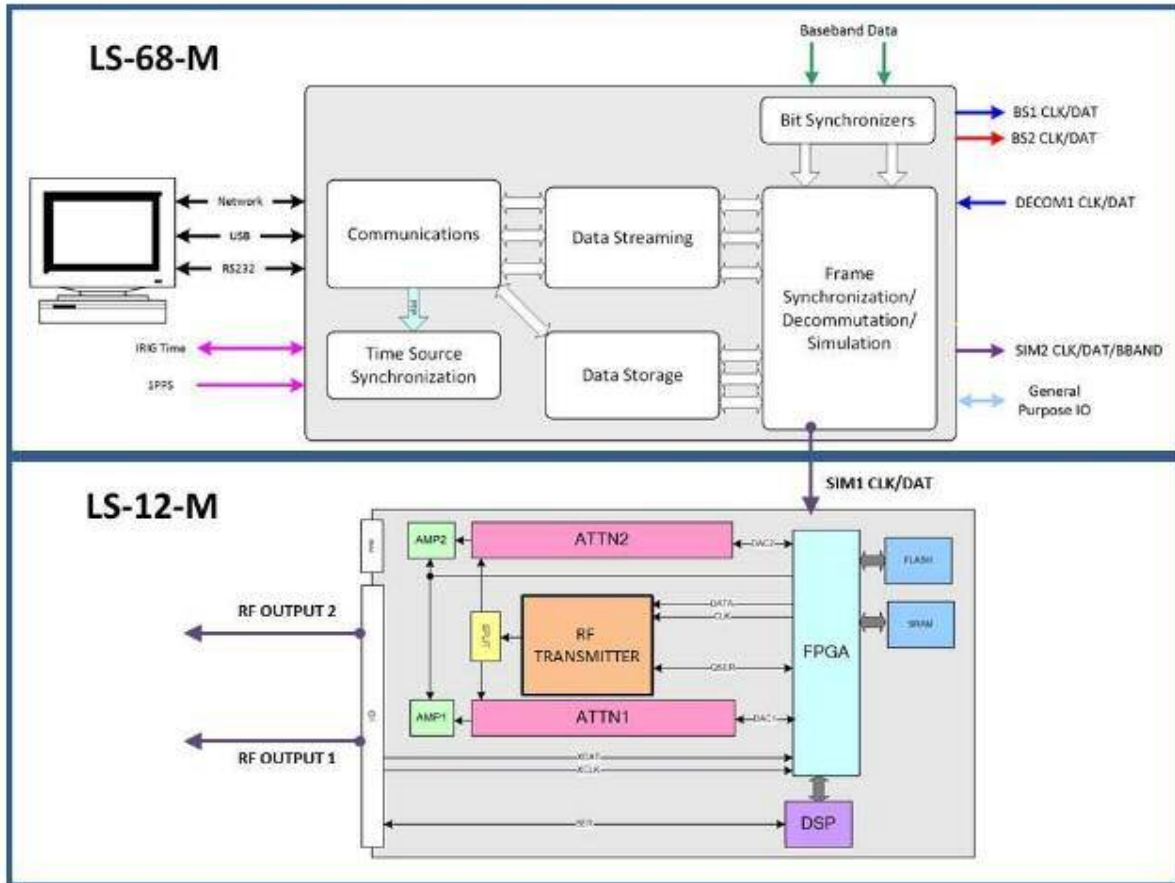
LS-68-M

Baseband Data

Bit Synchronizers

BS1 CLK/DAT

BS2 CLK/DAT

DECOM1 CLK/DAT

Network

USB

RS232

Communications

Data Streaming

Frame Synchronization/ Decommutation/ Simulation

IRIG Time

1PPS

Time Source Synchronization

Data Storage

SIM2 CLK/DAT/BBAND

General Purpose IO

SIM1 CLK/DAT

LS-12-M

AMP2

ATTN2

DAC2

FLASH

RF OUTPUT 2

DATA

CLK

SPLIT

RF TRANSMITTER

FPGA

SRAM

QSEIR

AMP1

ATTN1

DAC1

RF OUTPUT 1

XDAT

XCLK

SER

DSP